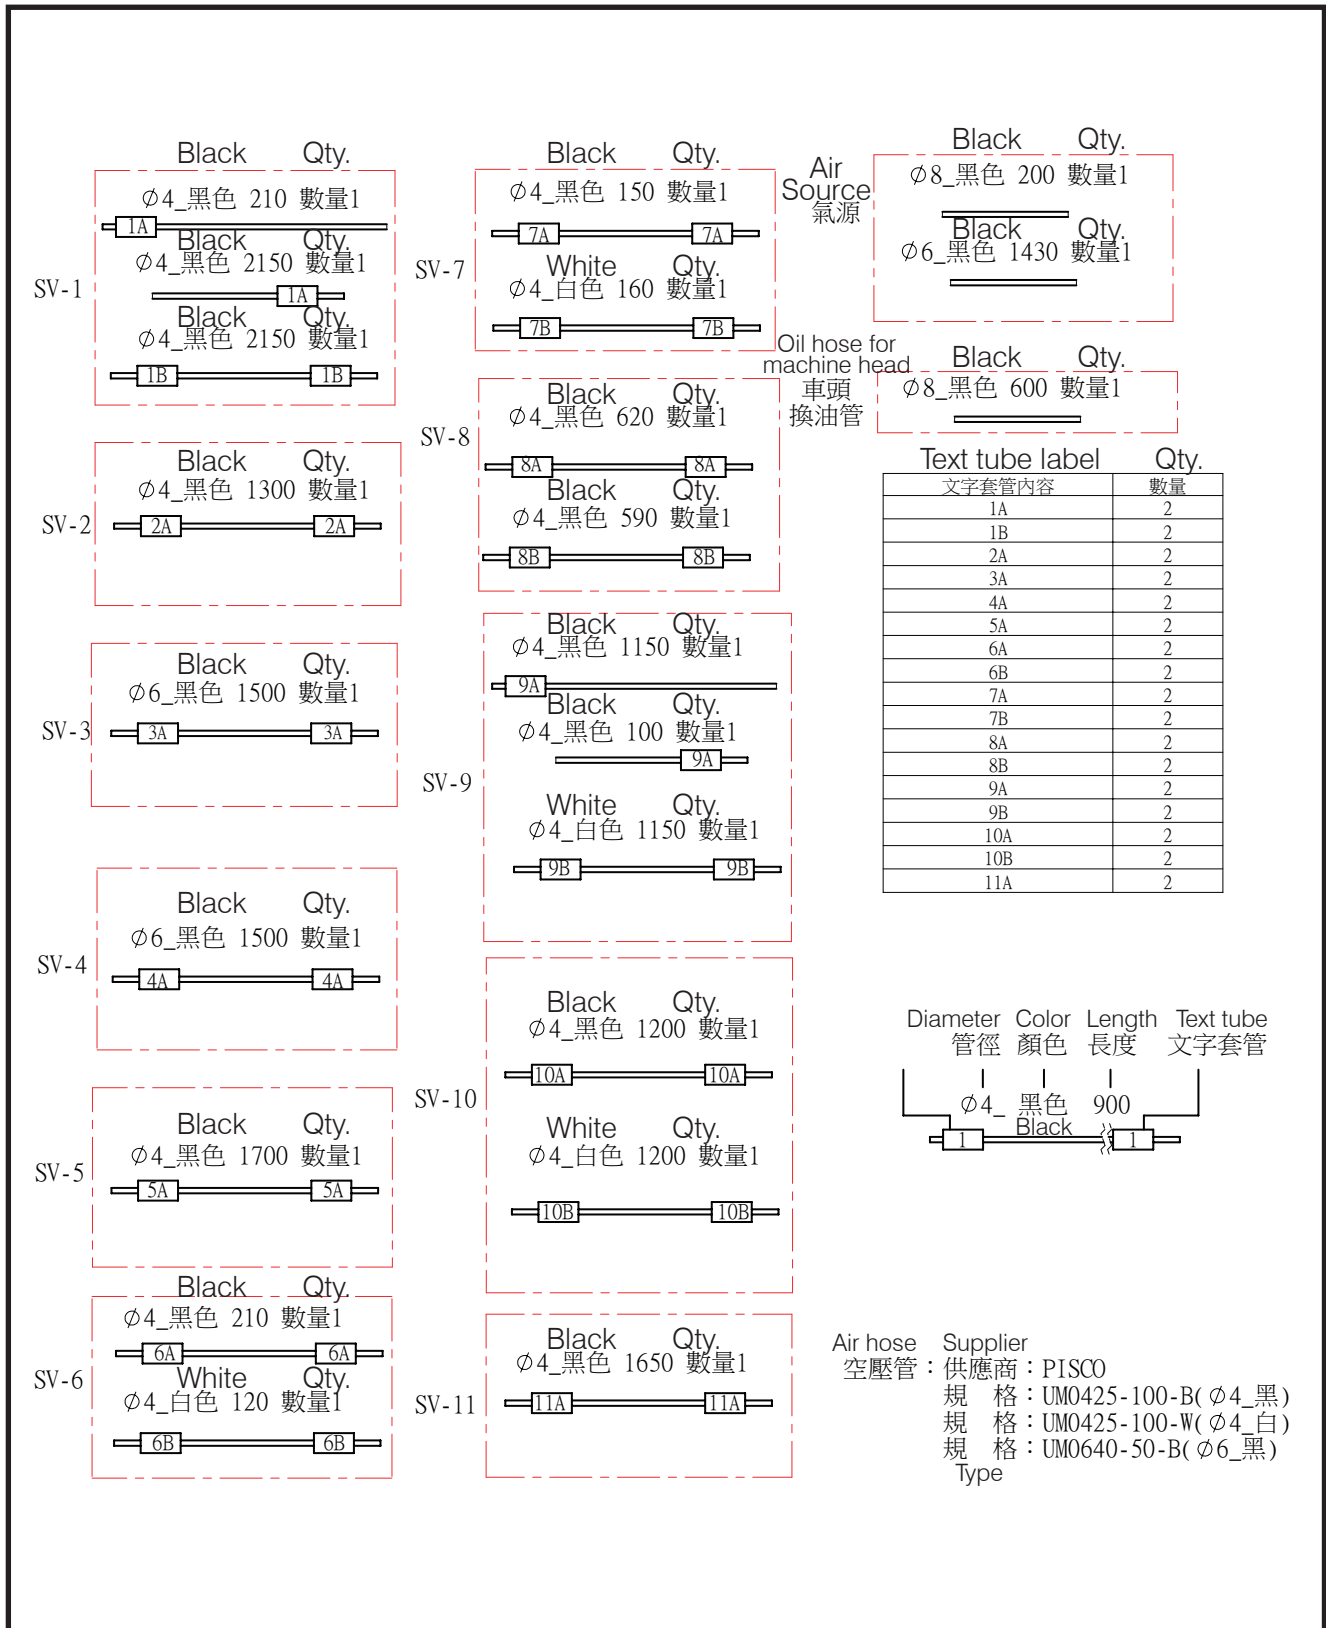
SV-1

Black Qty.
$\phi$4_黑色 210 數量1
1A
Black Qty.
$\phi$4_黑色 2150 數量1
1A
Black Qty.
$\phi$4_黑色 2150 數量1
1B 1B

SV-2

Black Qty.
$\phi$4_黑色 1300 數量1
2A 2A

SV-3

Black Qty.
$\phi$6_黑色 1500 數量1
3A 3A

SV-4

Black Qty.
$\phi$6_黑色 1500 數量1
4A 4A

SV-5

Black Qty.
$\phi$4_黑色 1700 數量1
5A 5A

SV-6

Black Qty.
$\phi$4_黑色 210 數量1
6A 6A
White Qty.
$\phi$4_白色 120 數量1
6B 6B

SV-7

Black Qty.
$\phi$4_黑色 150 數量1
7A 7A
White Qty.
$\phi$4_白色 160 數量1
7B 7B

SV-8

Black Qty.
$\phi$4_黑色 620 數量1
8A 8A
Black Qty.
$\phi$4_黑色 590 數量1
8B 8B

SV-9

Black Qty.
$\phi$4_黑色 1150 數量1
9A
Black Qty.
$\phi$4_黑色 100 數量1
9A
White Qty.
$\phi$4_白色 1150 數量1
9B 9B

SV-10

Black Qty.
$\phi$4_黑色 1200 數量1
10A 10A
White Qty.
$\phi$4_白色 1200 數量1
10B 10B

SV-11

Black Qty.
$\phi$4_黑色 1650 數量1
11A 11A

Air Source 氣源
Black Qty.
$\phi$8_黑色 200 數量1
Black Qty.
$\phi$6_黑色 1430 數量1

Oil hose for machine head 車頭換油管
Black Qty.
$\phi$8_黑色 600 數量1

Text tube label Qty.

| 文字套管內容 | 數量 |
|---|---|
| 1A | 2 |
| 1B | 2 |
| 2A | 2 |
| 3A | 2 |
| 4A | 2 |
| 5A | 2 |
| 6A | 2 |
| 6B | 2 |
| 7A | 2 |
| 7B | 2 |
| 8A | 2 |
| 8B | 2 |
| 9A | 2 |
| 9B | 2 |
| 10A | 2 |
| 10B | 2 |
| 11A | 2 |

Diameter 管徑 Color 顏色 Length 長度 Text tube 文字套管
$\phi$4_ 黑色 900
Black
1 1

Air hose Supplier
空壓管：供應商：PISCO
規 格：UM0425-100-B($\phi$4_黑)
規 格：UM0425-100-W($\phi$4_白)
規 格：UM0640-50-B($\phi$6_黑)
Type